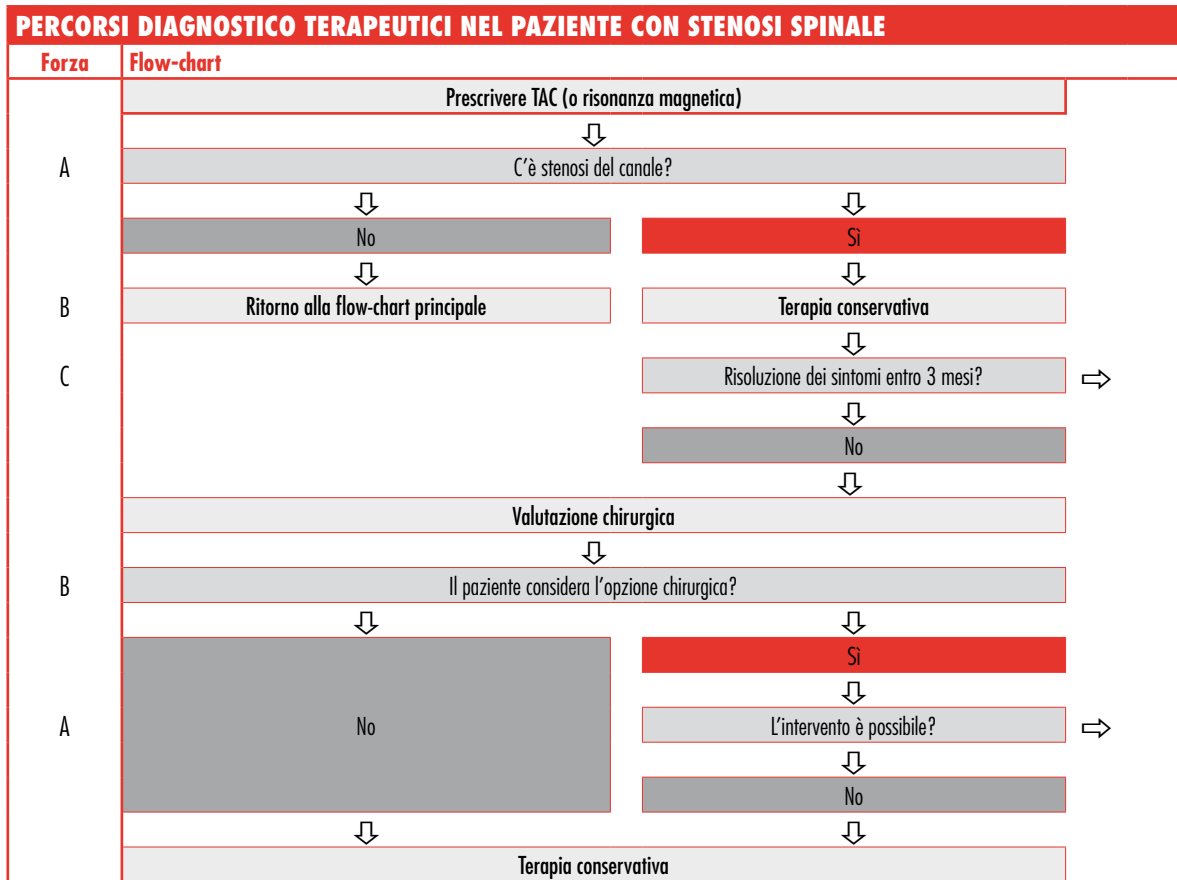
PERCORSI DIAGNOSTICO TERAPEUTICI NEL PAZIENTE CON STENOSI SPINALE

Forza

Flow-chart

Prescrivere TAC (o risonanza magnetica)

A

C'è stenosi del canale?

No

Sì

B

Ritorno alla flow-chart principale

Terapia conservativa

C

Risoluzione dei sintomi entro 3 mesi?

No

Valutazione chirurgica

B

Il paziente considera l'opzione chirurgica?

Sì

A

No

L'intervento è possibile?

No

Terapia conservativa